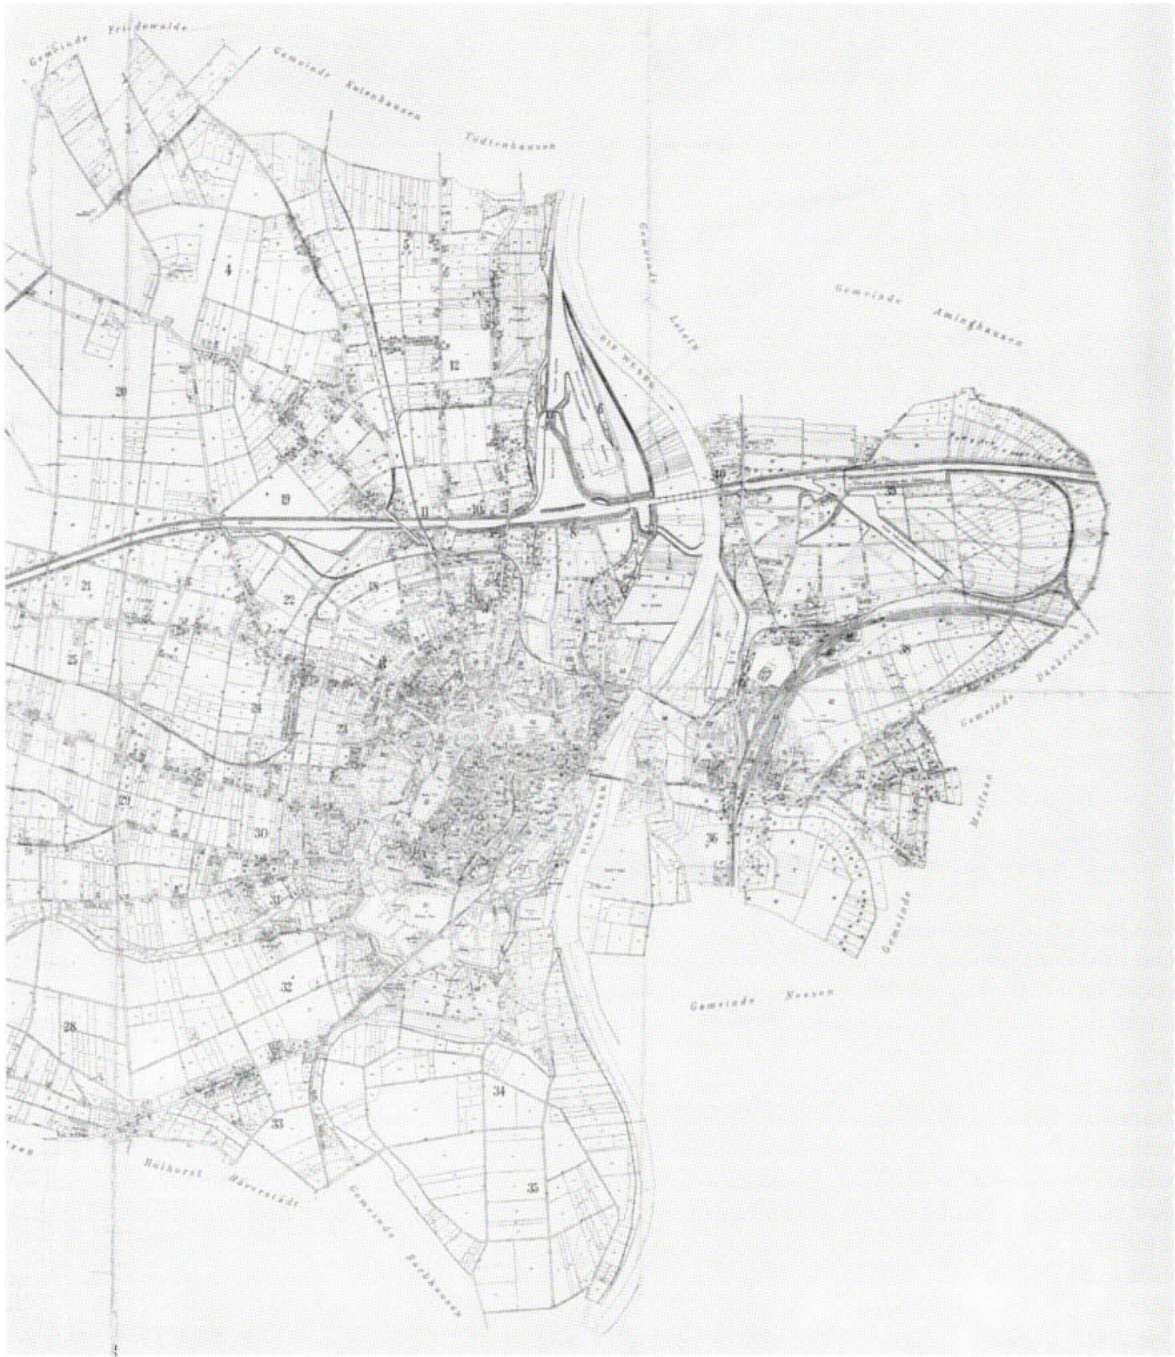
Gemeinde Friedewalde
Gemeinde Kutenhausen
Todtenhausen
Gemeinde Leteln
Gemeinde Aminghausen
DIE WESER
4
12
20
19
11
10
39
8
21
22
18
25
40
23
24
27
30
31
36
37
Gemeinde Dankersen
Gemeinde Meißen
Gemeinde
32
Gemeinde Neesen
28
34
33
35
Hahlen
Rodenbeck
Häverstädt
Gemeinde Barkhausen